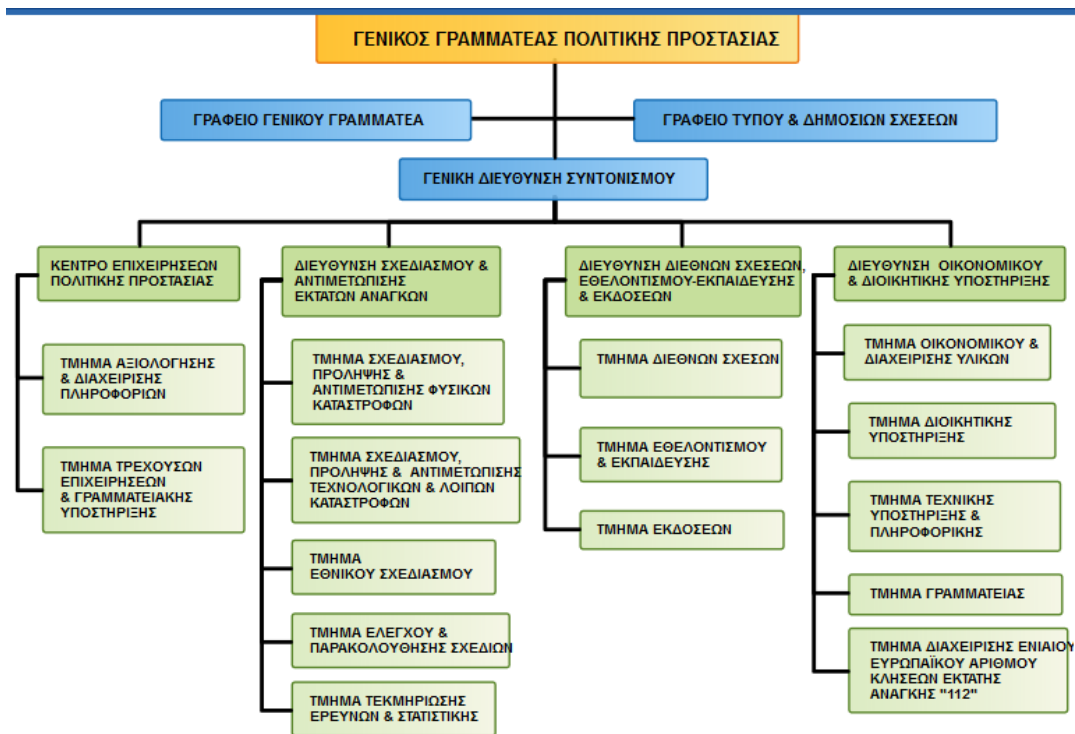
ΓΕΝΙΚΟΣ ΓΡΑΜΜΑΤΕΑΣ ΠΟΛΙΤΙΚΗΣ ΠΡΟΣΤΑΣΙΑΣ

ΓΡΑΦΕΙΟ ΓΕΝΙΚΟΥ ΓΡΑΜΜΑΤΕΑ

ΓΡΑΦΕΙΟ ΤΥΠΟΥ & ΔΗΜΟΣΙΩΝ ΣΧΕΣΕΩΝ

ΓΕΝΙΚΗ ΔΙΕΥΘΥΝΣΗ ΣΥΝΤΟΝΙΣΜΟΥ

ΚΕΝΤΡΟ ΕΠΙΧΕΙΡΗΣΕΩΝ ΠΟΛΙΤΙΚΗΣ ΠΡΟΣΤΑΣΙΑΣ

ΤΜΗΜΑ ΑΞΙΟΛΟΓΗΣΗΣ & ΔΙΑΧΕΙΡΙΣΗΣ ΠΛΗΡΟΦΟΡΙΩΝ

ΤΜΗΜΑ ΤΡΕΧΟΥΣΩΝ ΕΠΙΧΕΙΡΗΣΕΩΝ & ΓΡΑΜΜΑΤΕΙΑΚΗΣ ΥΠΟΣΤΗΡΙΞΗΣ

ΔΙΕΥΘΥΝΣΗ ΣΧΕΔΙΑΣΜΟΥ & ΑΝΤΙΜΕΤΩΠΙΣΗΣ ΕΚΤΑΤΩΝ ΑΝΑΓΚΩΝ

ΤΜΗΜΑ ΣΧΕΔΙΑΣΜΟΥ, ΠΡΟΛΗΨΗΣ & ΑΝΤΙΜΕΤΩΠΙΣΗΣ ΦΥΣΙΚΩΝ ΚΑΤΑΣΤΡΟΦΩΝ

ΤΜΗΜΑ ΣΧΕΔΙΑΣΜΟΥ, ΠΡΟΛΗΨΗΣ & ΑΝΤΙΜΕΤΩΠΙΣΗΣ ΤΕΧΝΟΛΟΓΙΚΩΝ & ΛΟΙΠΩΝ ΚΑΤΑΣΤΡΟΦΩΝ

ΤΜΗΜΑ ΕΘΝΙΚΟΥ ΣΧΕΔΙΑΣΜΟΥ

ΤΜΗΜΑ ΕΛΕΓΧΟΥ & ΠΑΡΑΚΟΛΟΥΘΗΣΗΣ ΣΧΕΔΙΩΝ

ΤΜΗΜΑ ΤΕΚΜΗΡΙΩΣΗΣ ΕΡΕΥΝΩΝ & ΣΤΑΤΙΣΤΙΚΗΣ

ΔΙΕΥΘΥΝΣΗ ΔΙΕΘΝΩΝ ΣΧΕΣΕΩΝ, ΕΘΕΛΟΝΤΙΣΜΟΥ-ΕΚΠΑΙΔΕΥΣΗΣ & ΕΚΔΟΣΕΩΝ

ΤΜΗΜΑ ΔΙΕΘΝΩΝ ΣΧΕΣΩΝ

ΤΜΗΜΑ ΕΘΕΛΟΝΤΙΣΜΟΥ & ΕΚΠΑΙΔΕΥΣΗΣ

ΤΜΗΜΑ ΕΚΔΟΣΕΩΝ

ΔΙΕΥΘΥΝΣΗ ΟΙΚΟΝΟΜΙΚΟΥ & ΔΙΟΙΚΗΤΙΚΗΣ ΥΠΟΣΤΗΡΙΞΗΣ

ΤΜΗΜΑ ΟΙΚΟΝΟΜΙΚΟΥ & ΔΙΑΧΕΙΡΙΣΗΣ ΥΛΙΚΩΝ

ΤΜΗΜΑ ΔΙΟΙΚΗΤΙΚΗΣ ΥΠΟΣΤΗΡΙΞΗΣ

ΤΜΗΜΑ ΤΕΧΝΙΚΗΣ ΥΠΟΣΤΗΡΙΞΗΣ & ΠΛΗΡΟΦΟΡΙΚΗΣ

ΤΜΗΜΑ ΓΡΑΜΜΑΤΕΙΑΣ

ΤΜΗΜΑ ΔΙΑΧΕΙΡΙΣΗΣ ΕΝΙΑΙΟΥ ΕΥΡΩΠΑΪΚΟΥ ΑΡΙΘΜΟΥ ΚΛΗΣΕΩΝ ΕΚΤΑΤΗΣ ΑΝΑΓΚΗΣ "112"